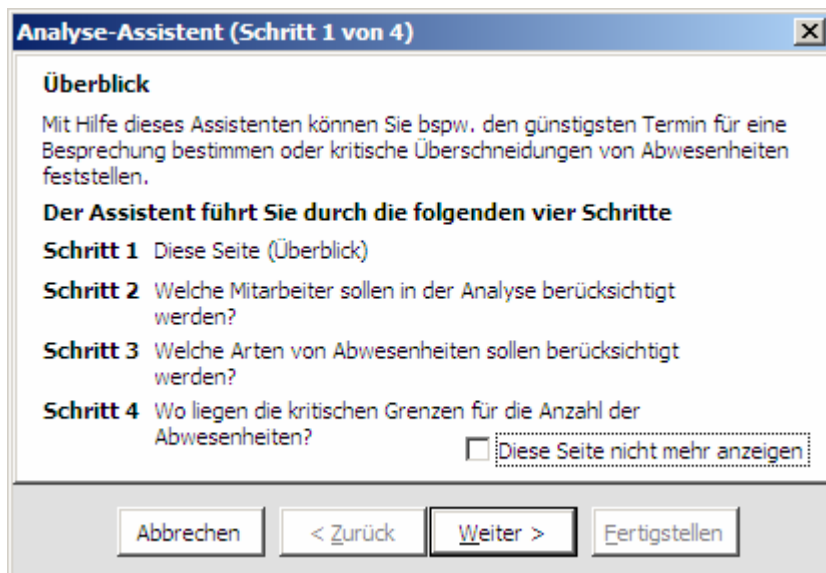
Analyse-Assistent (Schritt 1 von 4)

Überblick

Mit Hilfe dieses Assistenten können Sie bspw. den günstigsten Termin für eine Besprechung bestimmen oder kritische Überschneidungen von Abwesenheiten feststellen.

Der Assistent führt Sie durch die folgenden vier Schritte

Schritt 1 Diese Seite (Überblick)

Schritt 2 Welche Mitarbeiter sollen in der Analyse berücksichtigt werden?

Schritt 3 Welche Arten von Abwesenheiten sollen berücksichtigt werden?

Schritt 4 Wo liegen die kritischen Grenzen für die Anzahl der Abwesenheiten?

Diese Seite nicht mehr anzeigen

Abbrechen | < Zurück | Weiter > | Fertigstellen